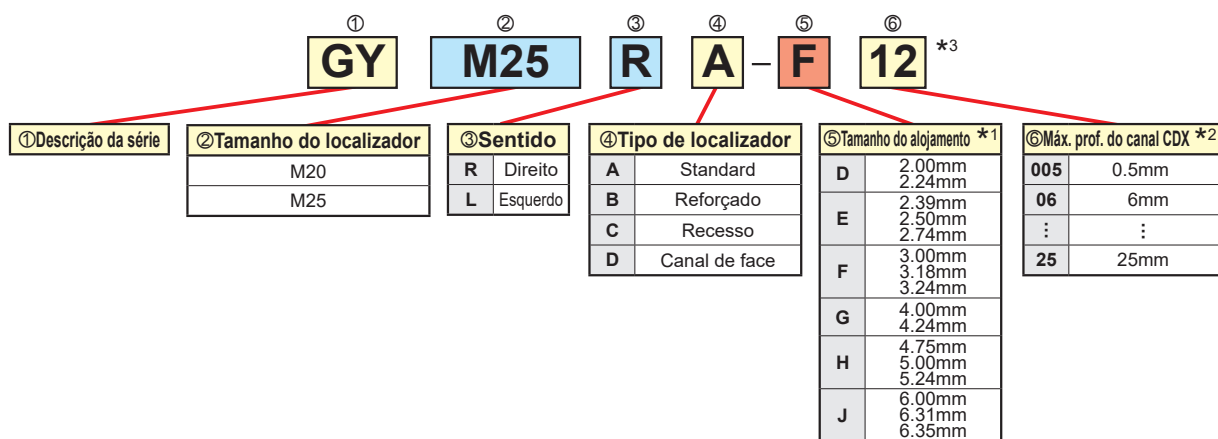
① ② ③ ④ ⑤ ⑥

GY M25 R A – F 12 *3

①Descrição da série

②Tamanho do localizador

| ②Tamanho do localizador |
|---|
| M20 |
| M25 |

| ③Sentido | |
|---|---|
| R | Direito |
| L | Esquerdo |

| ④Tipo de localizador | |
|---|---|
| A | Standard |
| B | Reforçado |
| C | Recesso |
| D | Canal de face |

| ⑤Tamanho do alojamento *1 | |
|---|---|
| D | 2.00mm 2.24mm |
| E | 2.39mm 2.50mm 2.74mm |
| F | 3.00mm 3.18mm 3.24mm |
| G | 4.00mm 4.24mm |
| H | 4.75mm 5.00mm 5.24mm |
| J | 6.00mm 6.31mm 6.35mm |

| ⑥Máx. prof. do canal CDX *2 | |
|---|---|
| 005 | 0.5mm |
| 06 | 6mm |
| ⋮ | ⋮ |
| 25 | 25mm |